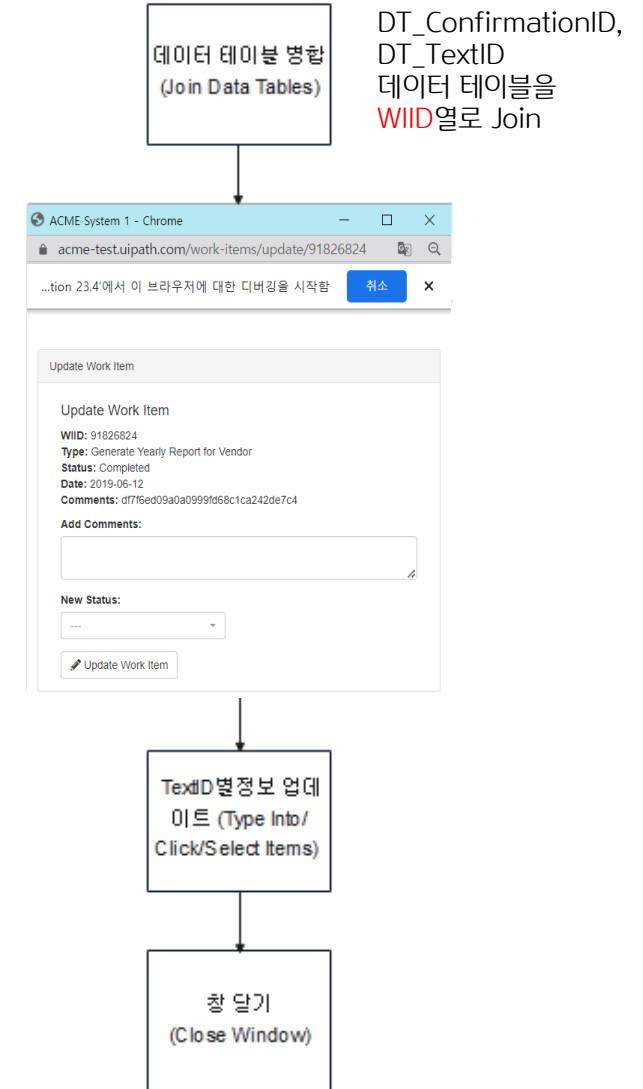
데이터 테이블 병합
(Join Data Tables)

DT_ConfirmationID,
DT_TextID
데이터 테이블을
WIID열로 Join

ACME System 1 - Chrome

acme-test.uipath.com/work-items/update/91826824

...tion 23.4'에서 이 브라우저에 대한 디버깅을 시작함
취소
×

Update Work Item

Update Work Item

WIID: 91826824
Type: Generate Yearly Report for Vendor
Status: Completed
Date: 2019-06-12
Comments: df7f6ed09a0a0999fd68c1ca242de7c4

Add Comments:

New Status:

---

Update Work Item

TextID별정보 업데이트 (Type Into/ Click/Select Items)

창 닫기
(Close Window)